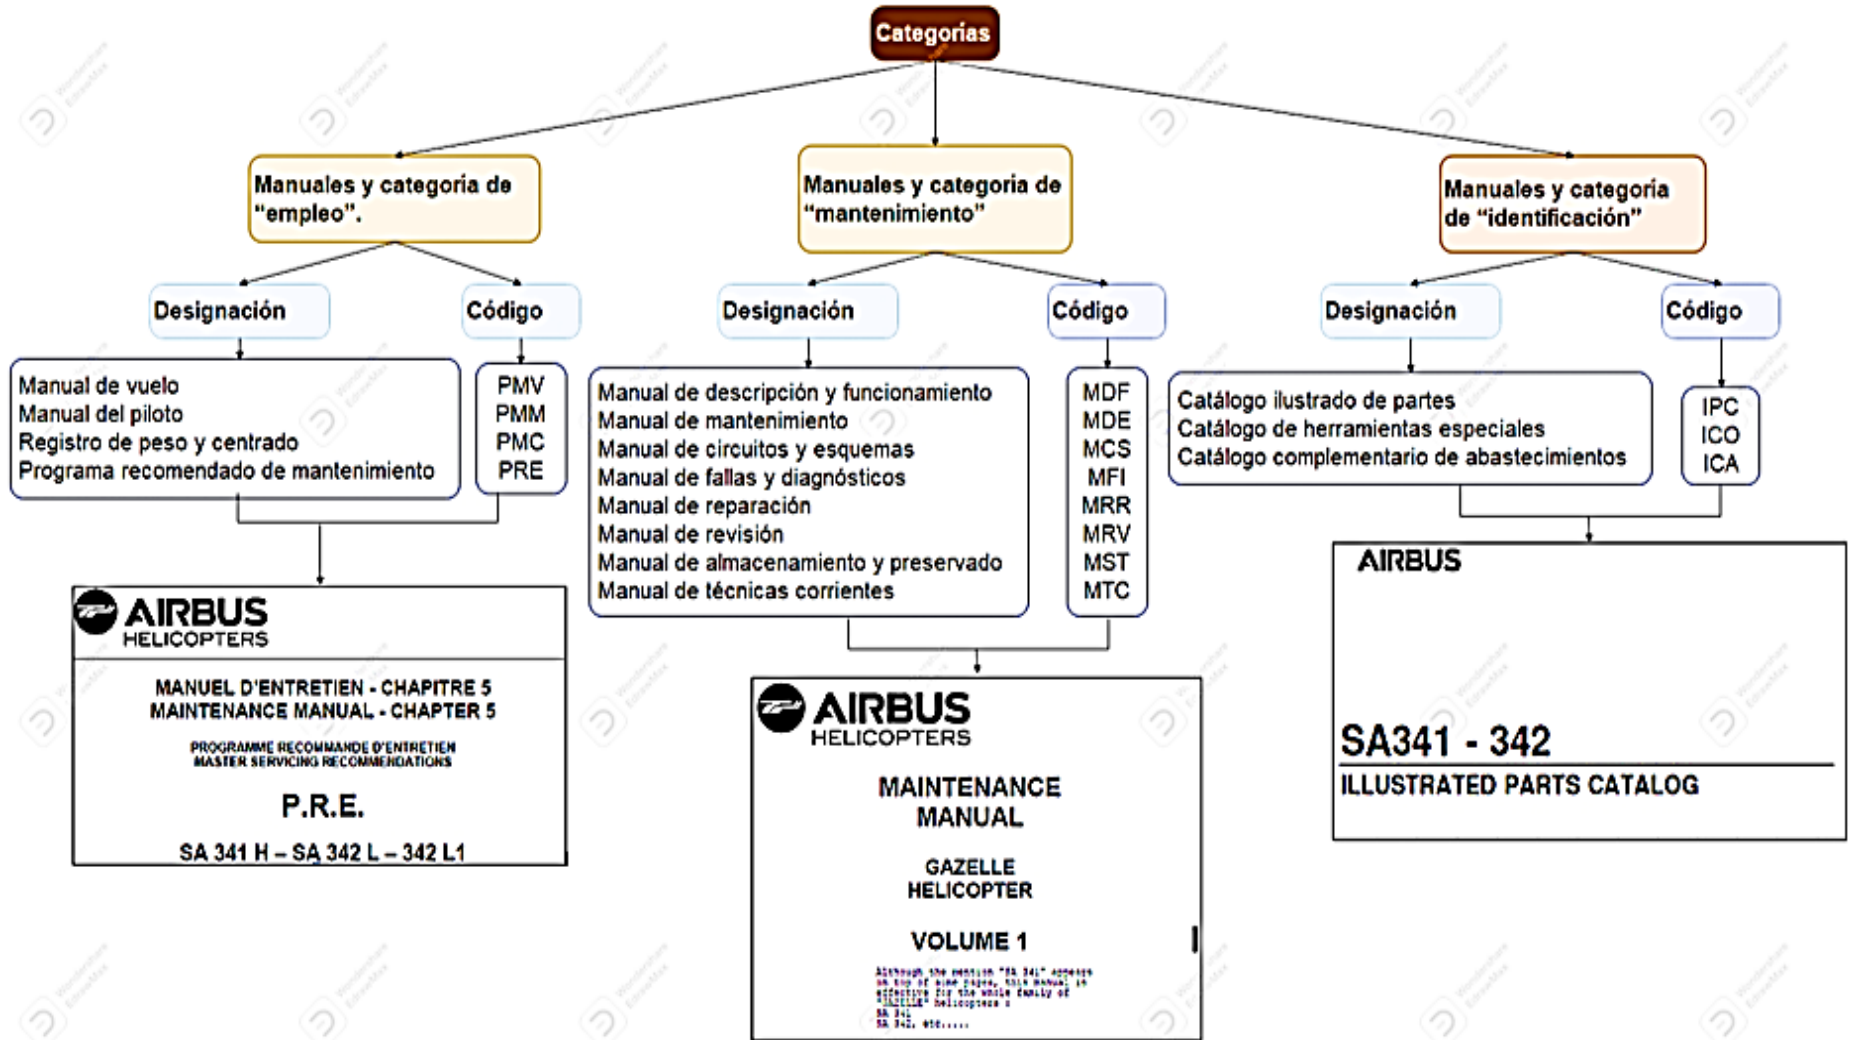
Categorías

Manuales y categoría de "empleo".

Designación

Código

Manual de vuelo
Manual del piloto
Registro de peso y centrado
Programa recomendado de mantenimiento

PMV
PMM
PMC
PRE

AIRBUS HELICOPTERS

MANUEL D'ENTRETIEN - CHAPITRE 5
MAINTENANCE MANUAL - CHAPTER 5

PROGRAMME RECOMMANDE D'ENTRETIEN
MASTER SERVICING RECOMMENDATIONS

P.R.E.

SA 341 H – SA 342 L – 342 L1

Manuales y categoría de "mantenimiento"

Designación

Código

Manual de descripción y funcionamiento
Manual de mantenimiento
Manual de circuitos y esquemas
Manual de fallas y diagnósticos
Manual de reparación
Manual de revisión
Manual de almacenamiento y preservado
Manual de técnicas corrientes

MDF
MDE
MCS
MFI
MRR
MRV
MST
MTC

AIRBUS HELICOPTERS

MAINTENANCE MANUAL

GAZELLE HELICOPTER

VOLUME 1

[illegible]

Manuales y categoría de "identificación"

Designación

Código

Catálogo ilustrado de partes
Catálogo de herramientas especiales
Catálogo complementario de abastecimientos

IPC
ICO
ICA

AIRBUS

SA341 - 342

ILLUSTRATED PARTS CATALOG